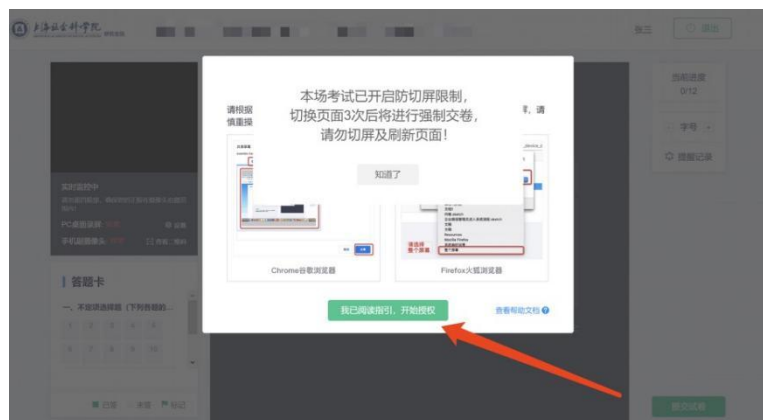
上海社会科学院

张三 退出

当前进度 0/12

字号

提醒记录

本场考试已开启防切屏限制，切换页面3次后将进行强制交卷，请勿切屏及刷新页面！

知道了

请根据 ，请 慎重操

实时监控中

PC桌面监控

手机副摄像头

答题卡

一、不定项选择题（下列各题的...

1 2 3 4 5
6 7 8 9 10

已答 未答 标记

Chrome谷歌浏览器

Firefox火狐浏览器

我已阅读指引，开始授权

查看帮助文档

提交试卷